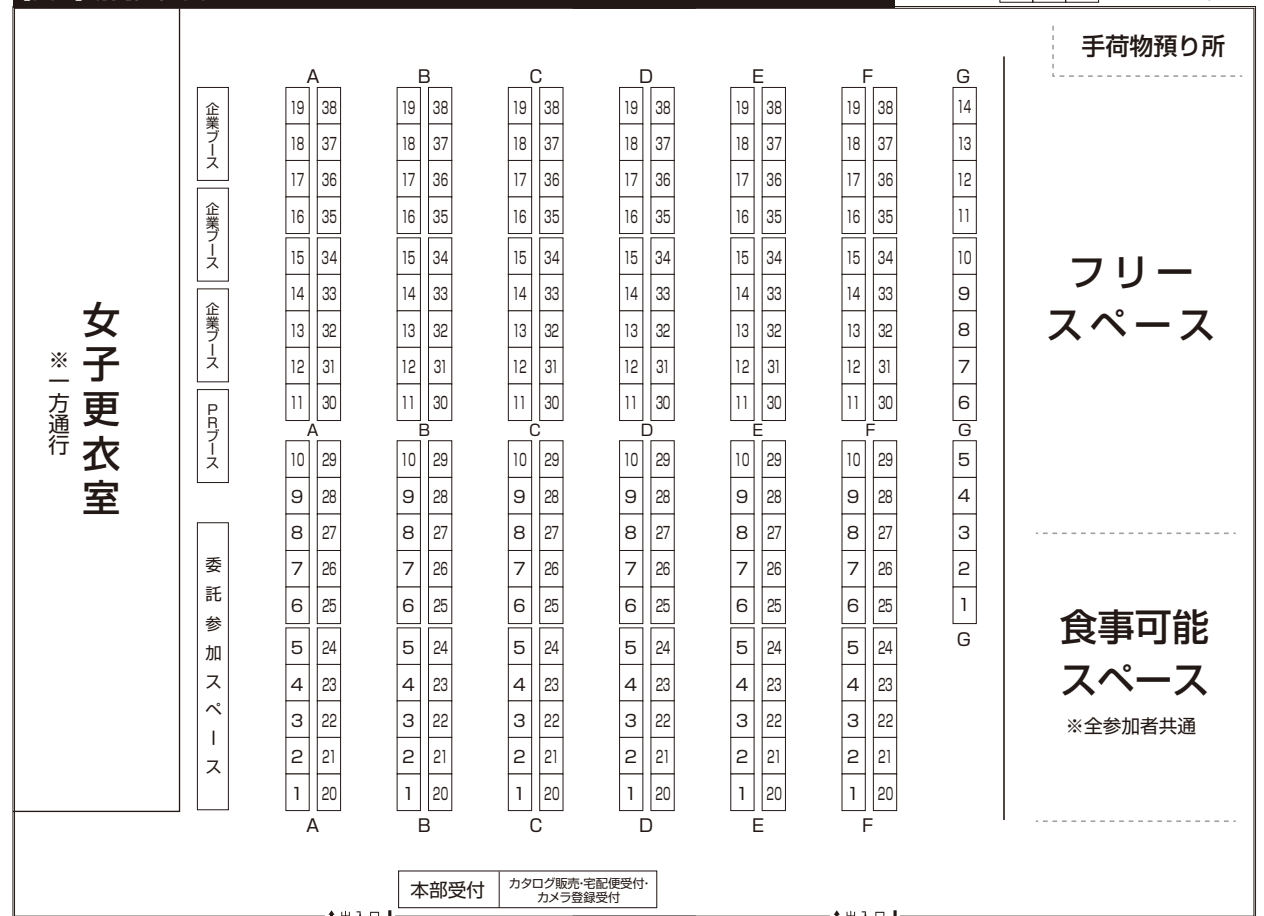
手荷物預り所

女子更衣室

※一方通行

企業ブース

企業ブース

企業ブース

PRブース

委託参加スペース

| A | | B | | C | | D | | E | | F | | G |
|---|---|---|---|---|---|---|---|---|---|---|---|---|
| 19 | 38 | 19 | 38 | 19 | 38 | 19 | 38 | 19 | 38 | 19 | 38 | 14 |
| 18 | 37 | 18 | 37 | 18 | 37 | 18 | 37 | 18 | 37 | 18 | 37 | 13 |
| 17 | 36 | 17 | 36 | 17 | 36 | 17 | 36 | 17 | 36 | 17 | 36 | 12 |
| 16 | 35 | 16 | 35 | 16 | 35 | 16 | 35 | 16 | 35 | 16 | 35 | 11 |
| 15 | 34 | 15 | 34 | 15 | 34 | 15 | 34 | 15 | 34 | 15 | 34 | 10 |
| 14 | 33 | 14 | 33 | 14 | 33 | 14 | 33 | 14 | 33 | 14 | 33 | 9 |
| 13 | 32 | 13 | 32 | 13 | 32 | 13 | 32 | 13 | 32 | 13 | 32 | 8 |
| 12 | 31 | 12 | 31 | 12 | 31 | 12 | 31 | 12 | 31 | 12 | 31 | 7 |
| 11 | 30 | 11 | 30 | 11 | 30 | 11 | 30 | 11 | 30 | 11 | 30 | 6 |

| A | | B | | C | | D | | E | | F | | G |
|---|---|---|---|---|---|---|---|---|---|---|---|---|
| 10 | 29 | 10 | 29 | 10 | 29 | 10 | 29 | 10 | 29 | 10 | 29 | 5 |
| 9 | 28 | 9 | 28 | 9 | 28 | 9 | 28 | 9 | 28 | 9 | 28 | 4 |
| 8 | 27 | 8 | 27 | 8 | 27 | 8 | 27 | 8 | 27 | 8 | 27 | 3 |
| 7 | 26 | 7 | 26 | 7 | 26 | 7 | 26 | 7 | 26 | 7 | 26 | 2 |
| 6 | 25 | 6 | 25 | 6 | 25 | 6 | 25 | 6 | 25 | 6 | 25 | 1 |
| 5 | 24 | 5 | 24 | 5 | 24 | 5 | 24 | 5 | 24 | 5 | 24 | G |
| 4 | 23 | 4 | 23 | 4 | 23 | 4 | 23 | 4 | 23 | 4 | 23 | |
| 3 | 22 | 3 | 22 | 3 | 22 | 3 | 22 | 3 | 22 | 3 | 22 | |
| 2 | 21 | 2 | 21 | 2 | 21 | 2 | 21 | 2 | 21 | 2 | 21 | |
| 1 | 20 | 1 | 20 | 1 | 20 | 1 | 20 | 1 | 20 | 1 | 20 | |
| A | | B | | C | | D | | E | | F | | |

フリースペース

食事可能スペース
※全参加者共通

本部受付
カタログ販売・宅配便受付・カメラ登録受付

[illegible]